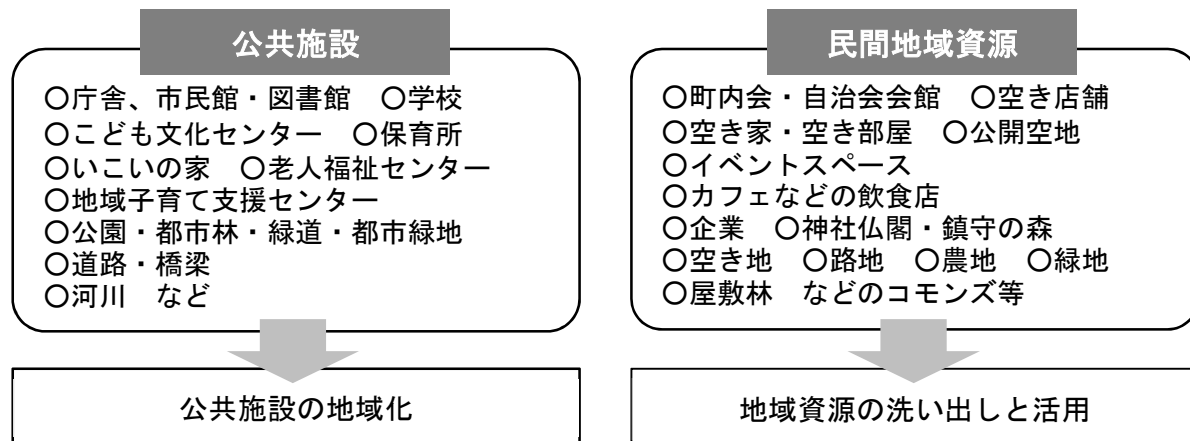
公共施設

○庁舎、市民館・図書館　○学校
○こども文化センター　○保育所
○いこいの家　○老人福祉センター
○地域子育て支援センター
○公園・都市林・緑道・都市緑地
○道路・橋梁
○河川　など

公共施設の地域化

民間地域資源

○町内会・自治会会館　○空き店舗
○空き家・空き部屋　○公開空地
○イベントスペース
○カフェなどの飲食店
○企業　○神社仏閣・鎮守の森
○空き地　○路地　○農地　○緑地
○屋敷林　などのコモンズ等

地域資源の洗い出しと活用